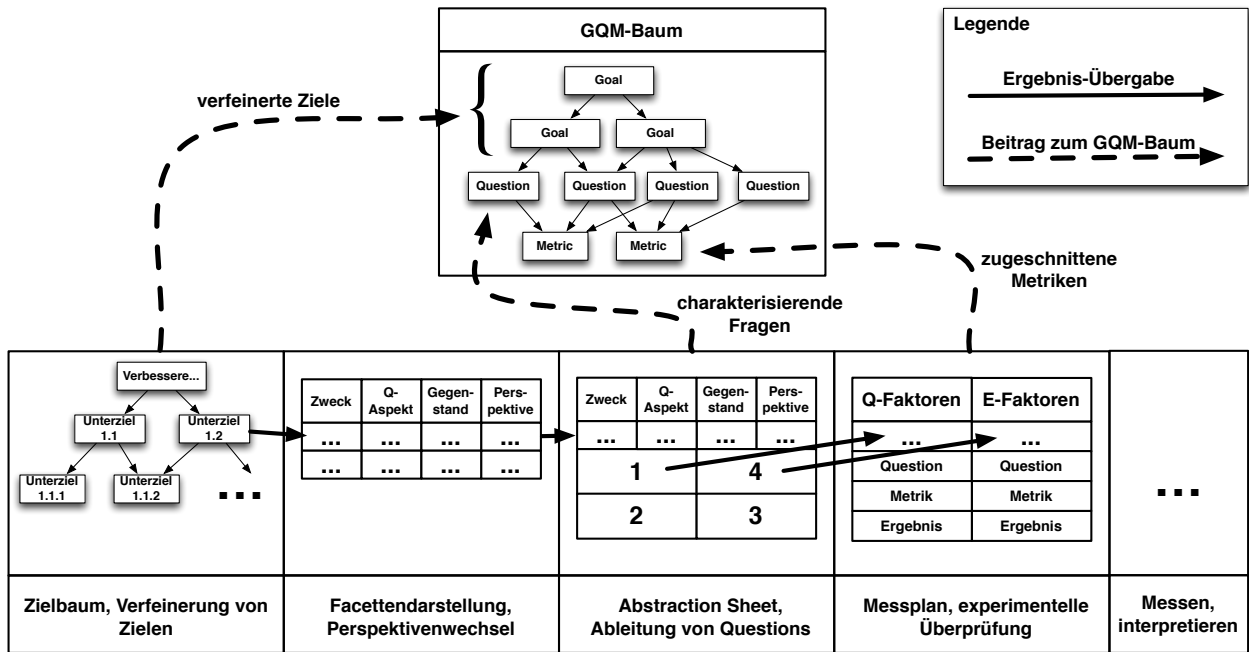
GQM-Baum

Goal
Goal
Goal
Question
Question
Question
Question
Metric
Metric

Legende
Ergebnis-Übergabe
Beitrag zum GQM-Baum

verfeinerte Ziele

zugeschnittene Metriken

charakterisierende Fragen

Verbessere...
Unterziel 1.1
Unterziel 1.2
Unterziel 1.1.1
Unterziel 1.1.2
...

| Zweck | Q-Aspekt | Gegenstand | Perspektive |
|---|---|---|---|
| ... | ... | ... | ... |
| ... | ... | ... | ... |

| Zweck | Q-Aspekt | Gegenstand | Perspektive |
|---|---|---|---|
| ... | ... | ... | ... |

1
4
2
3

| Q-Faktoren | E-Faktoren |
|---|---|
| ... | ... |
| Question | Question |
| Metrik | Metrik |
| Ergebnis | Ergebnis |

...

Zielbaum, Verfeinerung von Zielen

Facettendarstellung, Perspektivenwechsel

Abstraction Sheet, Ableitung von Questions

Messplan, experimentelle Überprüfung

Messen, interpretieren